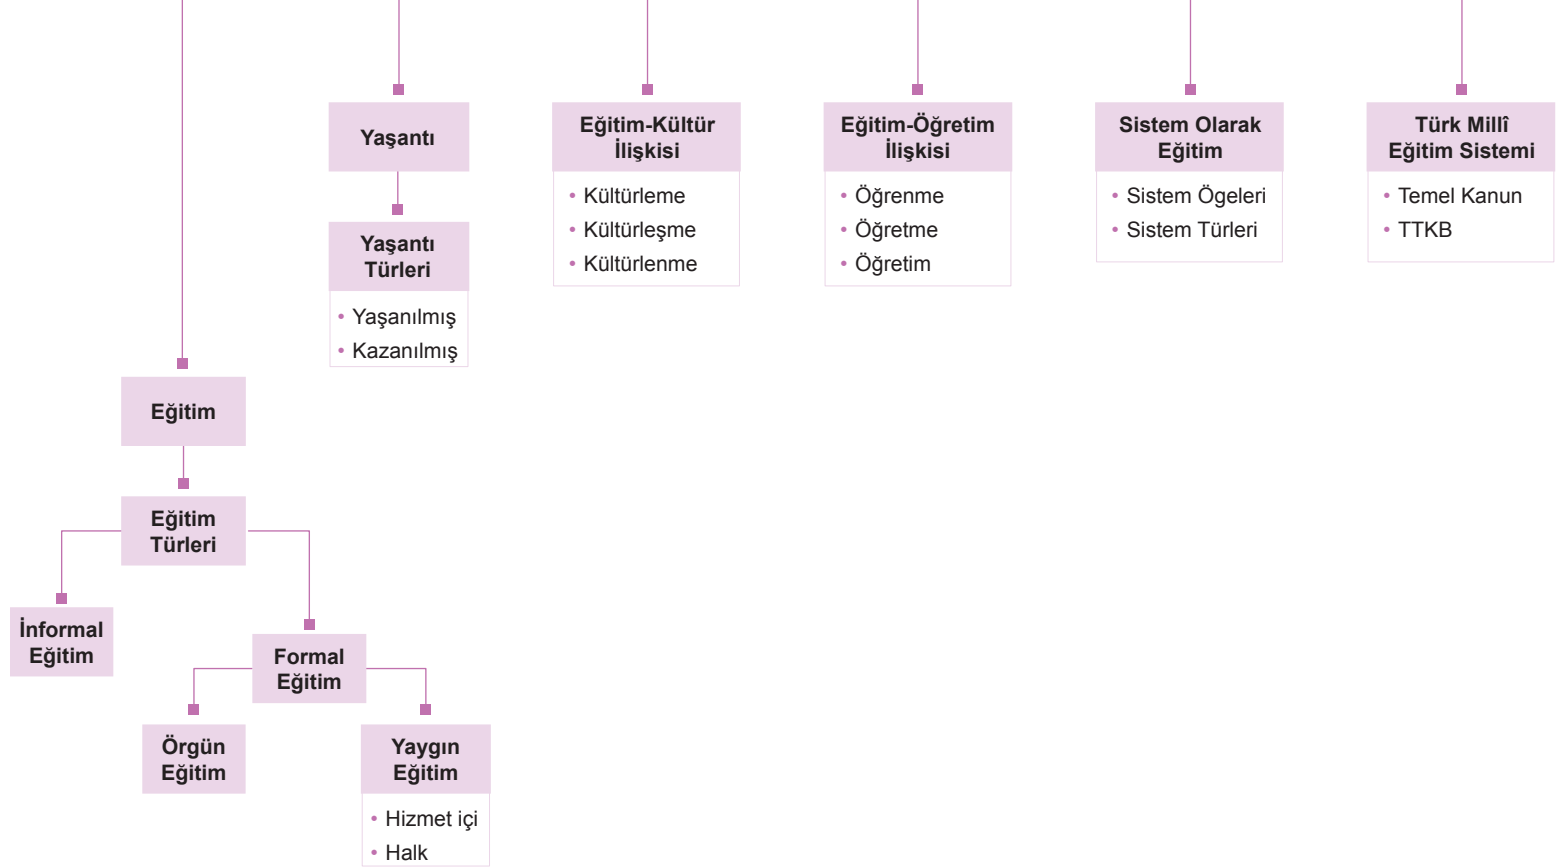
Yaşantı

Yaşantı Türleri
• Yaşanılmış
• Kazanılmış

Eğitim-Kültür İlişkisi
• Kültürleme
• Kültürleşme
• Kültürlenme

Eğitim-Öğretim İlişkisi
• Öğrenme
• Öğretme
• Öğretim

Sistem Olarak Eğitim
• Sistem Ögeleri
• Sistem Türleri

Türk Millî Eğitim Sistemi
• Temel Kanun
• TTKB

Eğitim

Eğitim Türleri

İnformal Eğitim

Formal Eğitim

Örgün Eğitim

Yaygın Eğitim
• Hizmet içi
• Halk